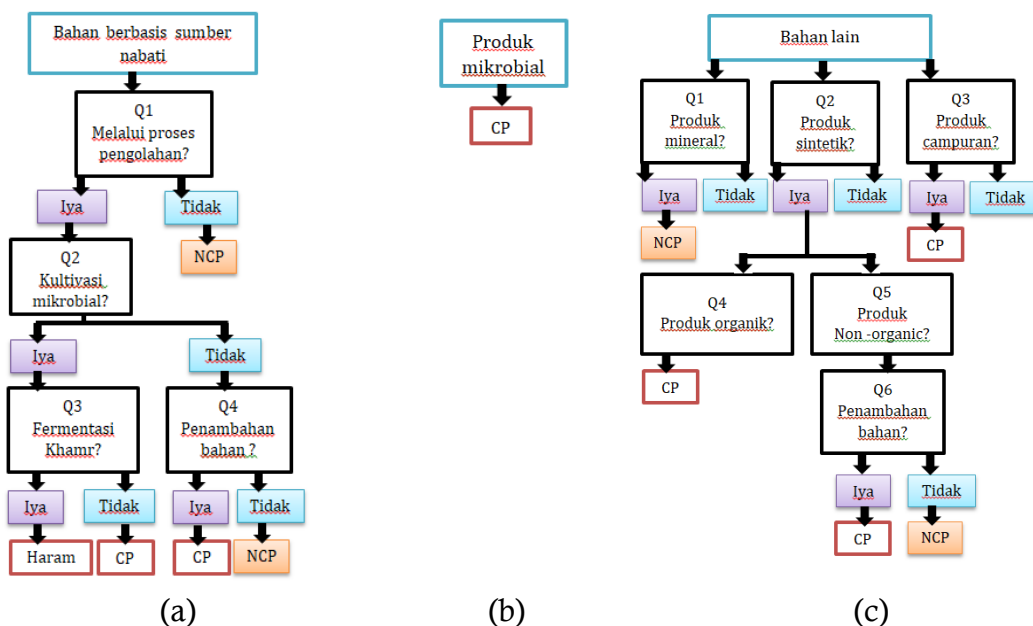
Bahan berbasis sumber nabati

Q1
Melalui proses pengolahan?

Iya

Tidak

NCP

Q2
Kultivasi mikrobial?

Iya

Tidak

Q3
Fermentasi Khamr?

Q4
Penambahan bahan ?

Iya

Tidak

Iya

Tidak

Haram

CP

CP

NCP

(a)

Produk mikrobial

CP

(b)

Bahan lain

Q1
Produk mineral?

Q2
Produk sintetik?

Q3
Produk campuran?

Iya

Tidak

Iya

Tidak

Iya

Tidak

NCP

CP

Q4
Produk organik?

Q5
Produk Non -organic?

CP

Q6
Penambahan bahan?

Iya

Tidak

CP

NCP

(c)